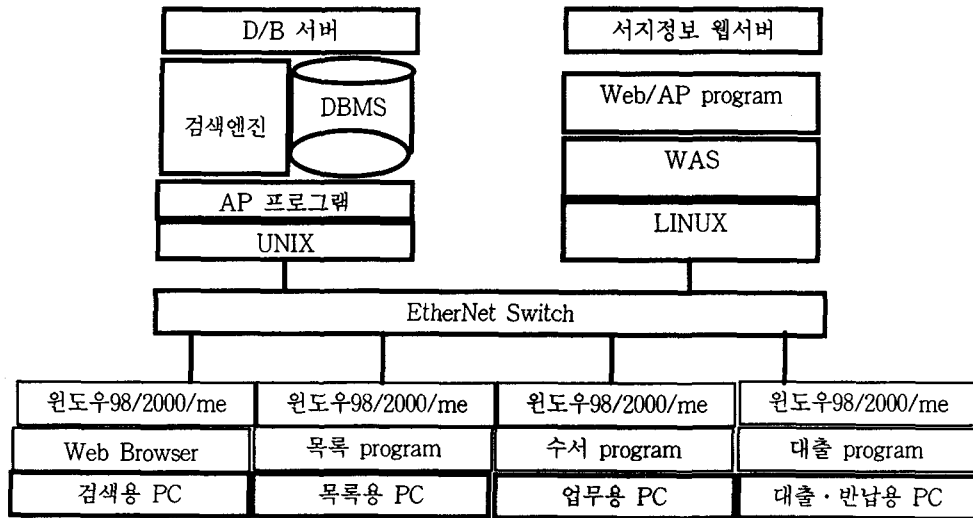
D/B 서버

검색엔진

DBMS

AP 프로그램

UNIX

서지정보 웹서버

Web/AP program

WAS

LINUX

EtherNet Switch

윈도우98/2000/me

Web Browser

검색용 PC

윈도우98/2000/me

목록 program

목록용 PC

윈도우98/2000/me

수서 program

업무용 PC

윈도우98/2000/me

대출 program

대출 · 반납용 PC